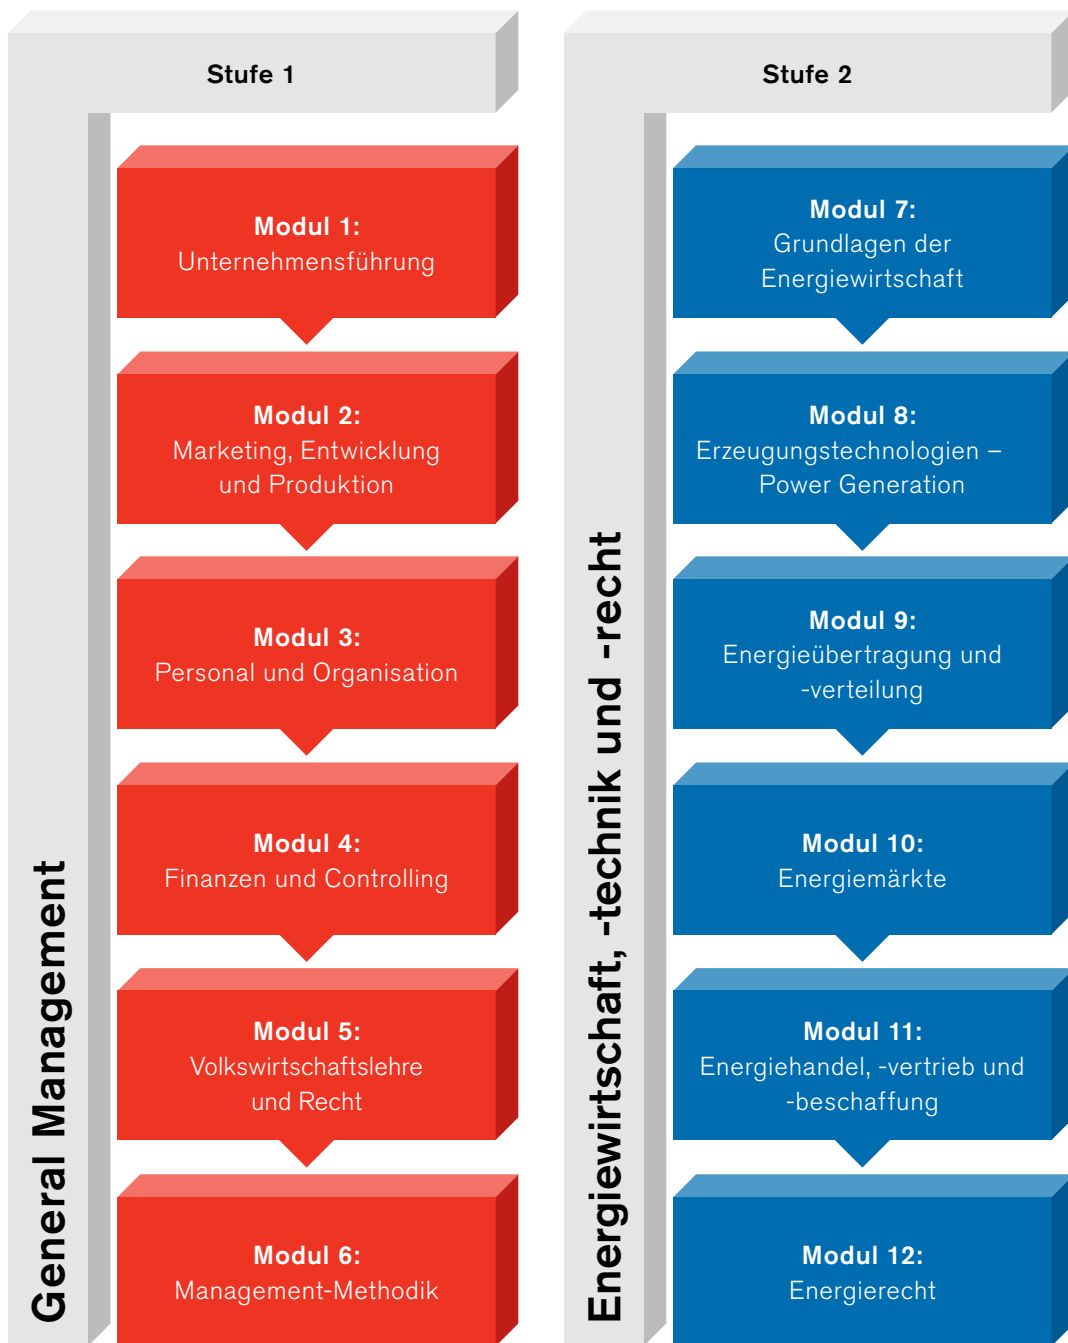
Stufe 1

General Management

**Modul 1:**
Unternehmensführung

**Modul 2:**
Marketing, Entwicklung und Produktion

**Modul 3:**
Personal und Organisation

**Modul 4:**
Finanzen und Controlling

**Modul 5:**
Volkswirtschaftslehre und Recht

**Modul 6:**
Management-Methodik

Stufe 2

Energiewirtschaft, -technik und -recht

**Modul 7:**
Grundlagen der Energiewirtschaft

**Modul 8:**
Erzeugungstechnologien – Power Generation

**Modul 9:**
Energieübertragung und -verteilung

**Modul 10:**
Energiemärkte

**Modul 11:**
Energiehandel, -vertrieb und -beschaffung

**Modul 12:**
Energierecht